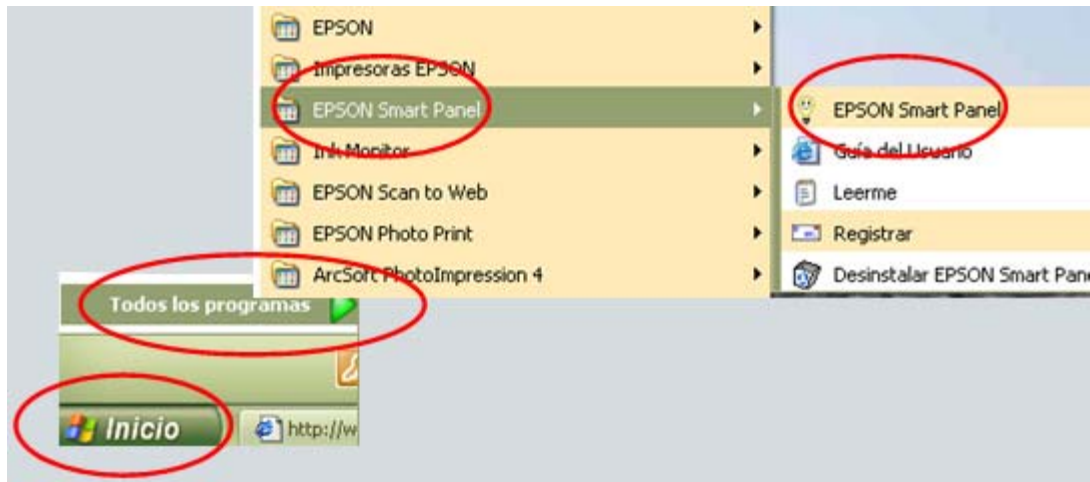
EPSON
Impresoras EPSON
EPSON Smart Panel
Ink Monitor
EPSON Scan to Web
EPSON Photo Print
ArcSoft PhotoImpression 4

EPSON Smart Panel
Guía del Usuario
Leerme
Registrar
Desinstalar EPSON Smart Pan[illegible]

Todos los programas

Inicio
http://w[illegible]